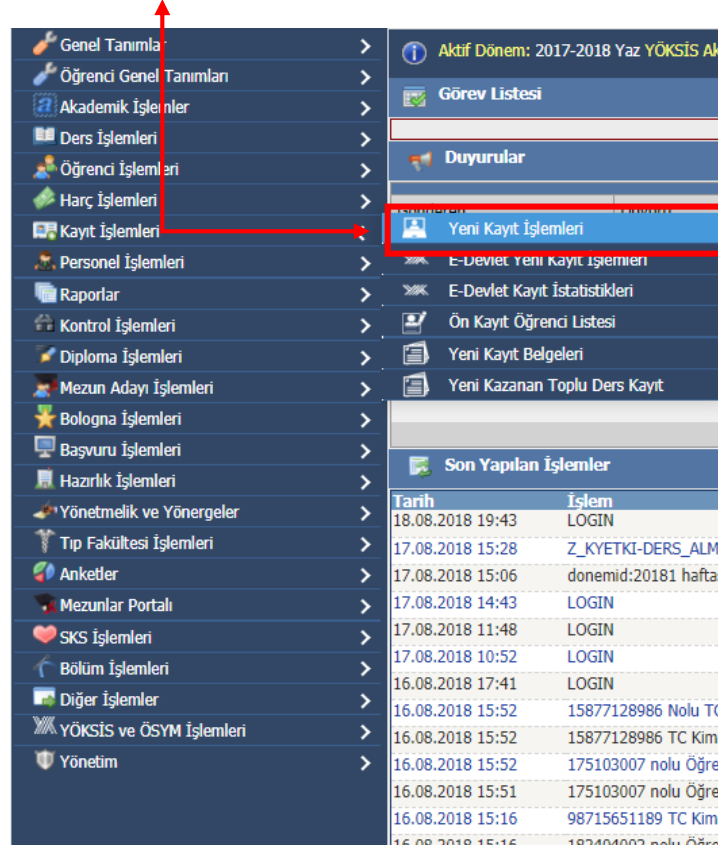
Genel Tanımlar
Öğrenci Genel Tanımları
Akademik İşlemler
Ders İşlemleri
Öğrenci İşlemleri
Harç İşlemleri
Kayıt İşlemleri
Personel İşlemleri
Raporlar
Kontrol İşlemleri
Diploma İşlemleri
Mezun Adayı İşlemleri
Bologna İşlemleri
Başvuru İşlemleri
Hazırlık İşlemleri
Yönetmelik ve Yönergeler
Tıp Fakültesi İşlemleri
Anketler
Mezunlar Portalı
SKS İşlemleri
Bölüm İşlemleri
Diğer İşlemler
YÖKSİS ve ÖSYM İşlemleri
Yönetim

Aktif Dönem: 2017-2018 Yaz YÖKSİS Ak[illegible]

Görev Listesi

Duyurular

Yeni Kayıt İşlemleri
E-Devlet Yeni Kayıt İşlemleri
E-Devlet Kayıt İstatistikleri
Ön Kayıt Öğrenci Listesi
Yeni Kayıt Belgeleri
Yeni Kazanan Toplu Ders Kayıt

Son Yapılan İşlemler

| Tarih | İşlem |
|---|---|
| 18.08.2018 19:43 | LOGIN |
| 17.08.2018 15:28 | Z_KYETKI-DERS_ALM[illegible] |
| 17.08.2018 15:06 | donemid:20181 hafta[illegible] |
| 17.08.2018 14:43 | LOGIN |
| 17.08.2018 11:48 | LOGIN |
| 17.08.2018 10:52 | LOGIN |
| 16.08.2018 17:41 | LOGIN |
| 16.08.2018 15:52 | 15877128986 Nolu T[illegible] |
| 16.08.2018 15:52 | 15877128986 TC Kim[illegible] |
| 16.08.2018 15:52 | 175103007 nolu Öğre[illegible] |
| 16.08.2018 15:51 | 175103007 nolu Öğre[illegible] |
| 16.08.2018 15:16 | 98715651189 TC Kim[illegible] |
| 16.08.2018 15:16 | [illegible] |